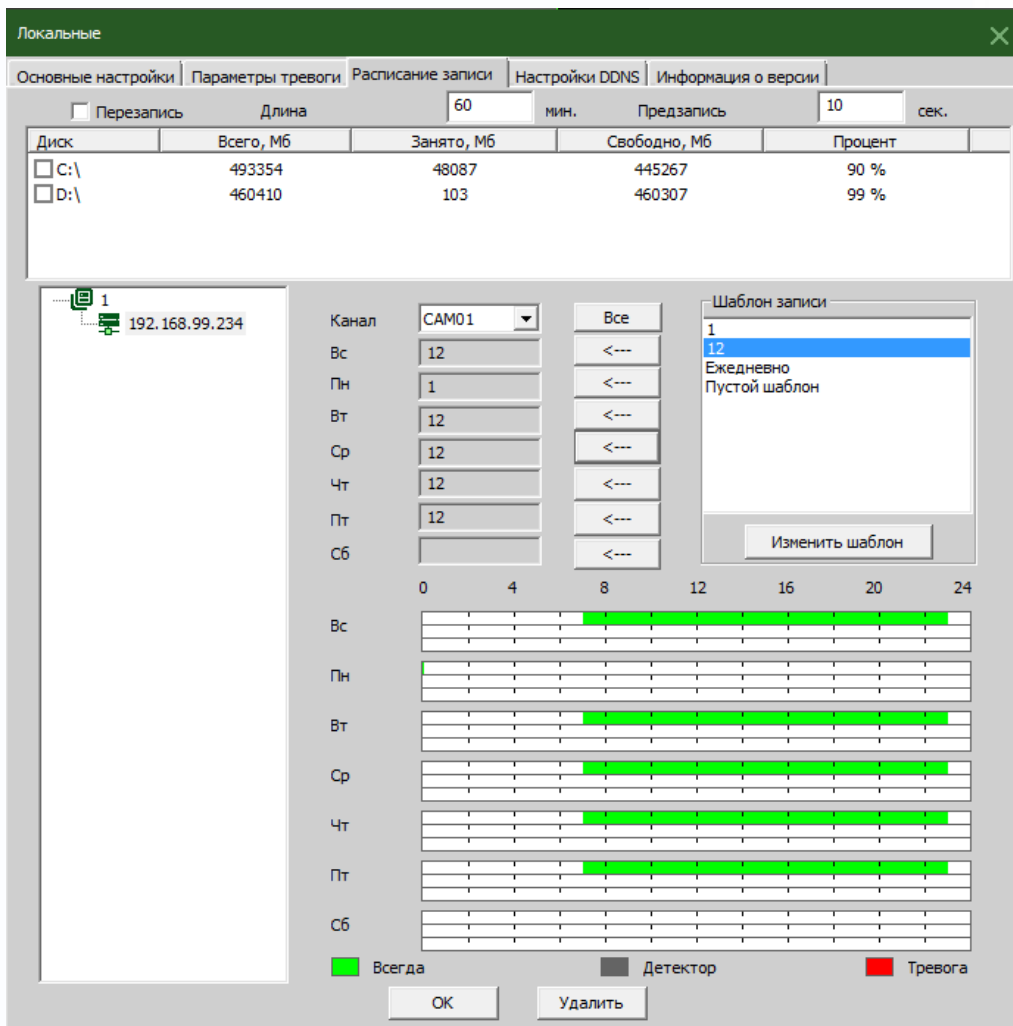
Локальные

Основные настройки | Параметры тревоги | Расписание записи | Настройки DDNS | Информация о версии

Перезапись Длина 60 мин. Предзапись 10 сек.

| Диск | Всего, Мб | Занято, Мб | Свободно, Мб | Процент |
|---|---|---|---|---|
| C:\ | 493354 | 48087 | 445267 | 90 % |
| D:\ | 460410 | 103 | 460307 | 99 % |

1
192.168.99.234

Канал CAM01 Все
Вс 12 <---
Пн 1 <---
Вт 12 <---
Ср 12 <---
Чт 12 <---
Пт 12 <---
Сб <---

Шаблон записи
1
12
Ежедневно
Пустой шаблон
Изменить шаблон

0 4 8 12 16 20 24
Вс
Пн
Вт
Ср
Чт
Пт
Сб

Всегда Детектор Тревога

OK Удалить